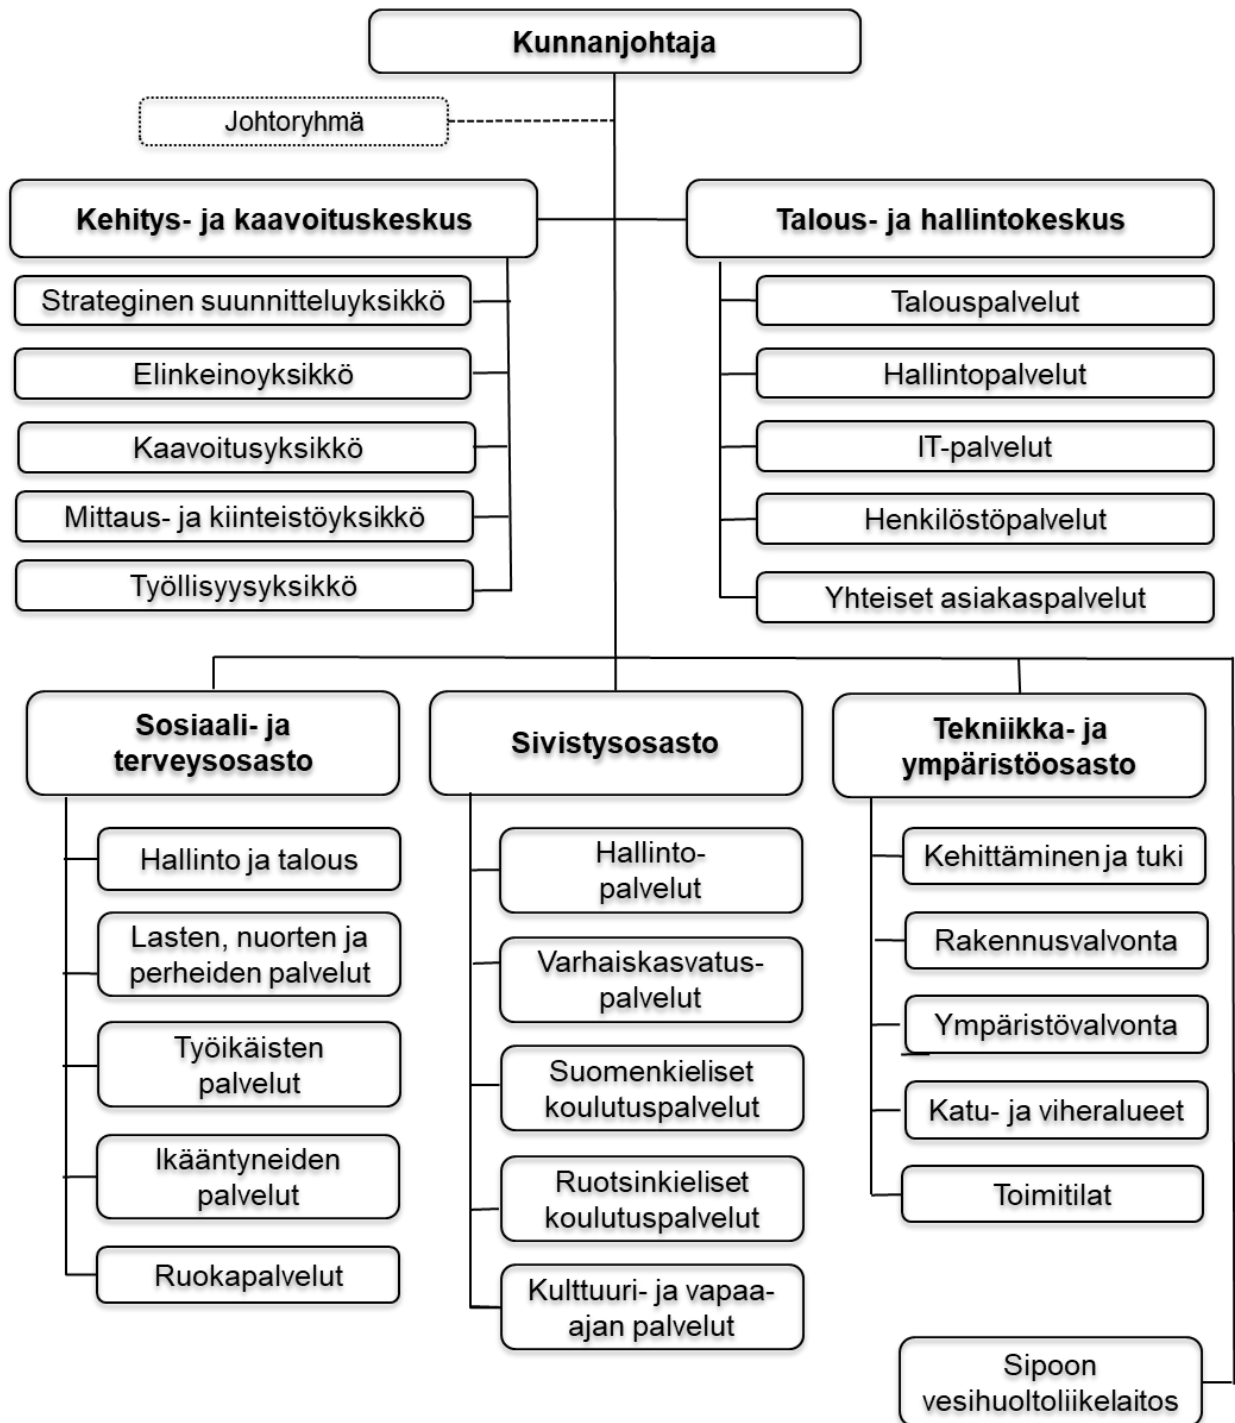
Kunnanjohtaja

Johtoryhmä

Kehitys- ja kaavoituskeskus

Strateginen suunnitteluyksikkö

Elinkeinoyksikkö

Kaavoitusyksikkö

Mittaus- ja kiinteistöyksikkö

Työllisyysyksikkö

Talous- ja hallintokeskus

Talouspalvelut

Hallintopalvelut

IT-palvelut

Henkilöstöpalvelut

Yhteiset asiakaspalvelut

Sosiaali- ja terveysosasto

Hallinto ja talous

Lasten, nuorten ja perheiden palvelut

Työikäisten palvelut

Ikääntyneiden palvelut

Ruokapalvelut

Sivistysosasto

Hallinto-palvelut

Varhaiskasvatus-palvelut

Suomenkieliset koulutuspalvelut

Ruotsinkieliset koulutuspalvelut

Kulttuuri- ja vapaa-ajan palvelut

Tekniikka- ja ympäristöosasto

Kehittäminen ja tuki

Rakennusvalvonta

Ympäristövalvonta

Katu- ja viheralueet

Toimitilat

Sipoon vesihuoltoliikelaitos